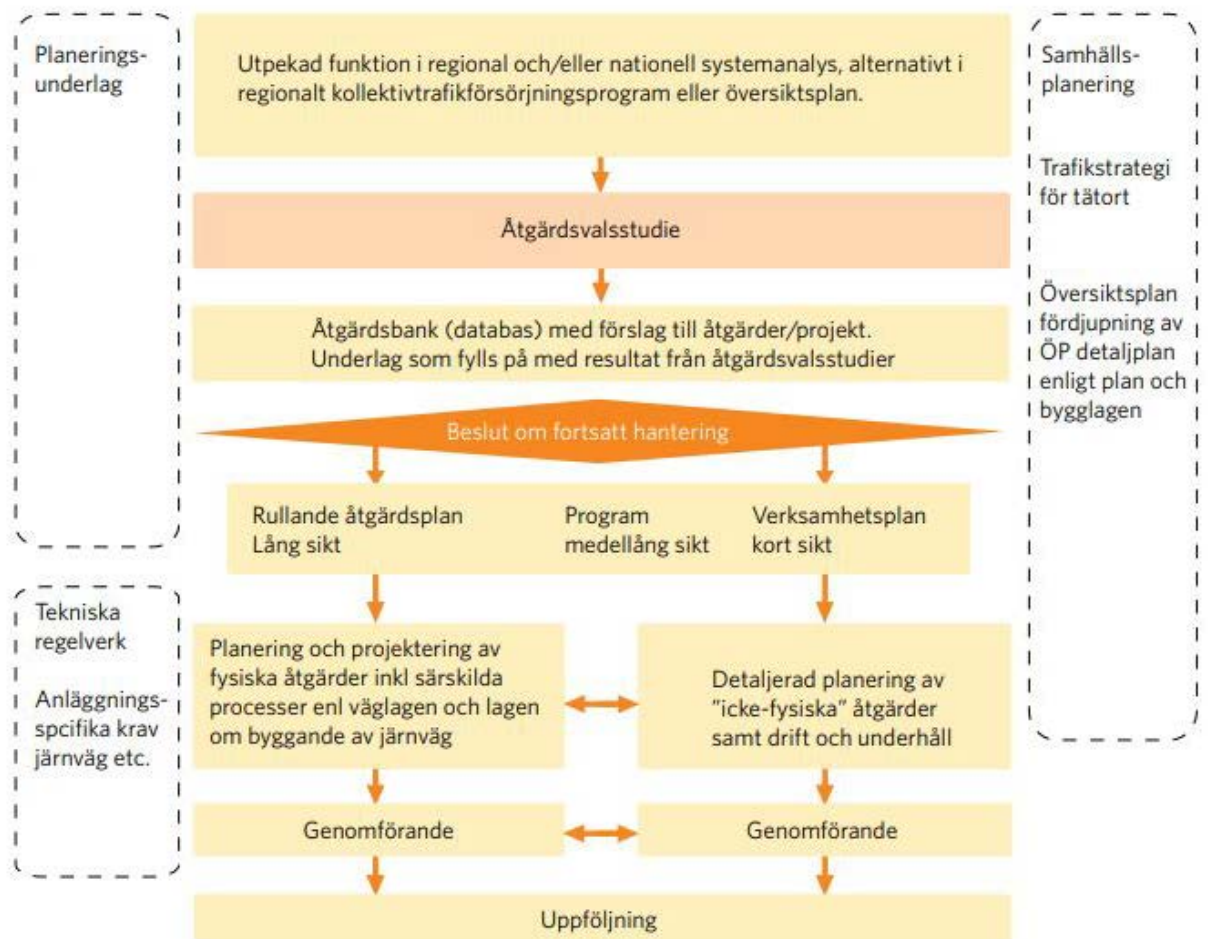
Planeringsunderlag

Utpekad funktion i regional och/eller nationell systemanalys, alternativt i regionalt kollektivtrafikförsörjningsprogram eller översiktsplan.

Samhällsplanering

Trafikstrategi för tätort

Översiktsplan fördjupning av ÖP detaljplan enligt plan och bygglagen

Åtgärdsvalsstudie

Åtgärdsbank (databas) med förslag till åtgärder/projekt. Underlag som fylls på med resultat från åtgärdsvalsstudier

Beslut om fortsatt hantering

Rullande åtgärdsplan Lång sikt

Program medellång sikt

Verksamhetsplan kort sikt

Tekniska regelverk

Anläggningsspcifika krav järnväg etc.

Planering och projektering av fysiska åtgärder inkl särskilda processer enl väglagen och lagen om byggande av järnväg

Detaljerad planering av "icke-fysiska" åtgärder samt drift och underhåll

Genomförande

Genomförande

Uppföljning